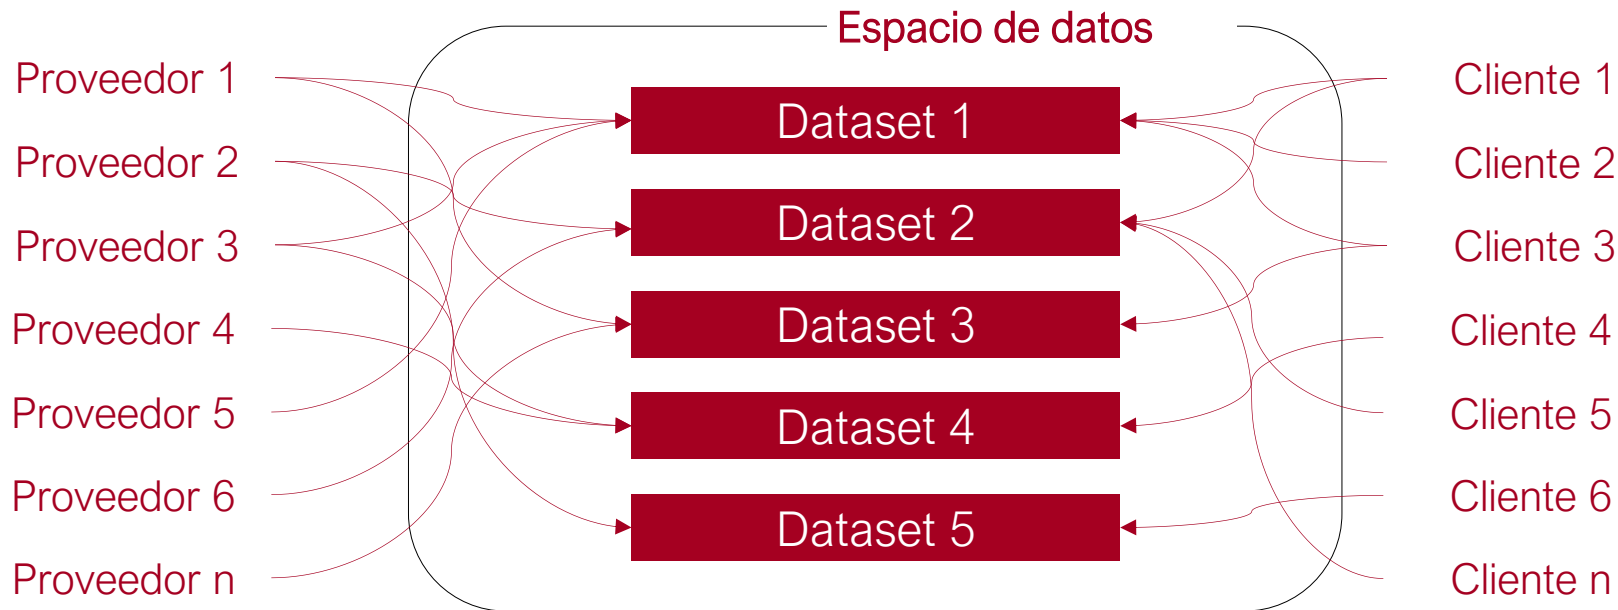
Espacio de datos

Proveedor 1
Proveedor 2
Proveedor 3
Proveedor 4
Proveedor 5
Proveedor 6
Proveedor n

Dataset 1
Dataset 2
Dataset 3
Dataset 4
Dataset 5

Cliente 1
Cliente 2
Cliente 3
Cliente 4
Cliente 5
Cliente 6
Cliente n